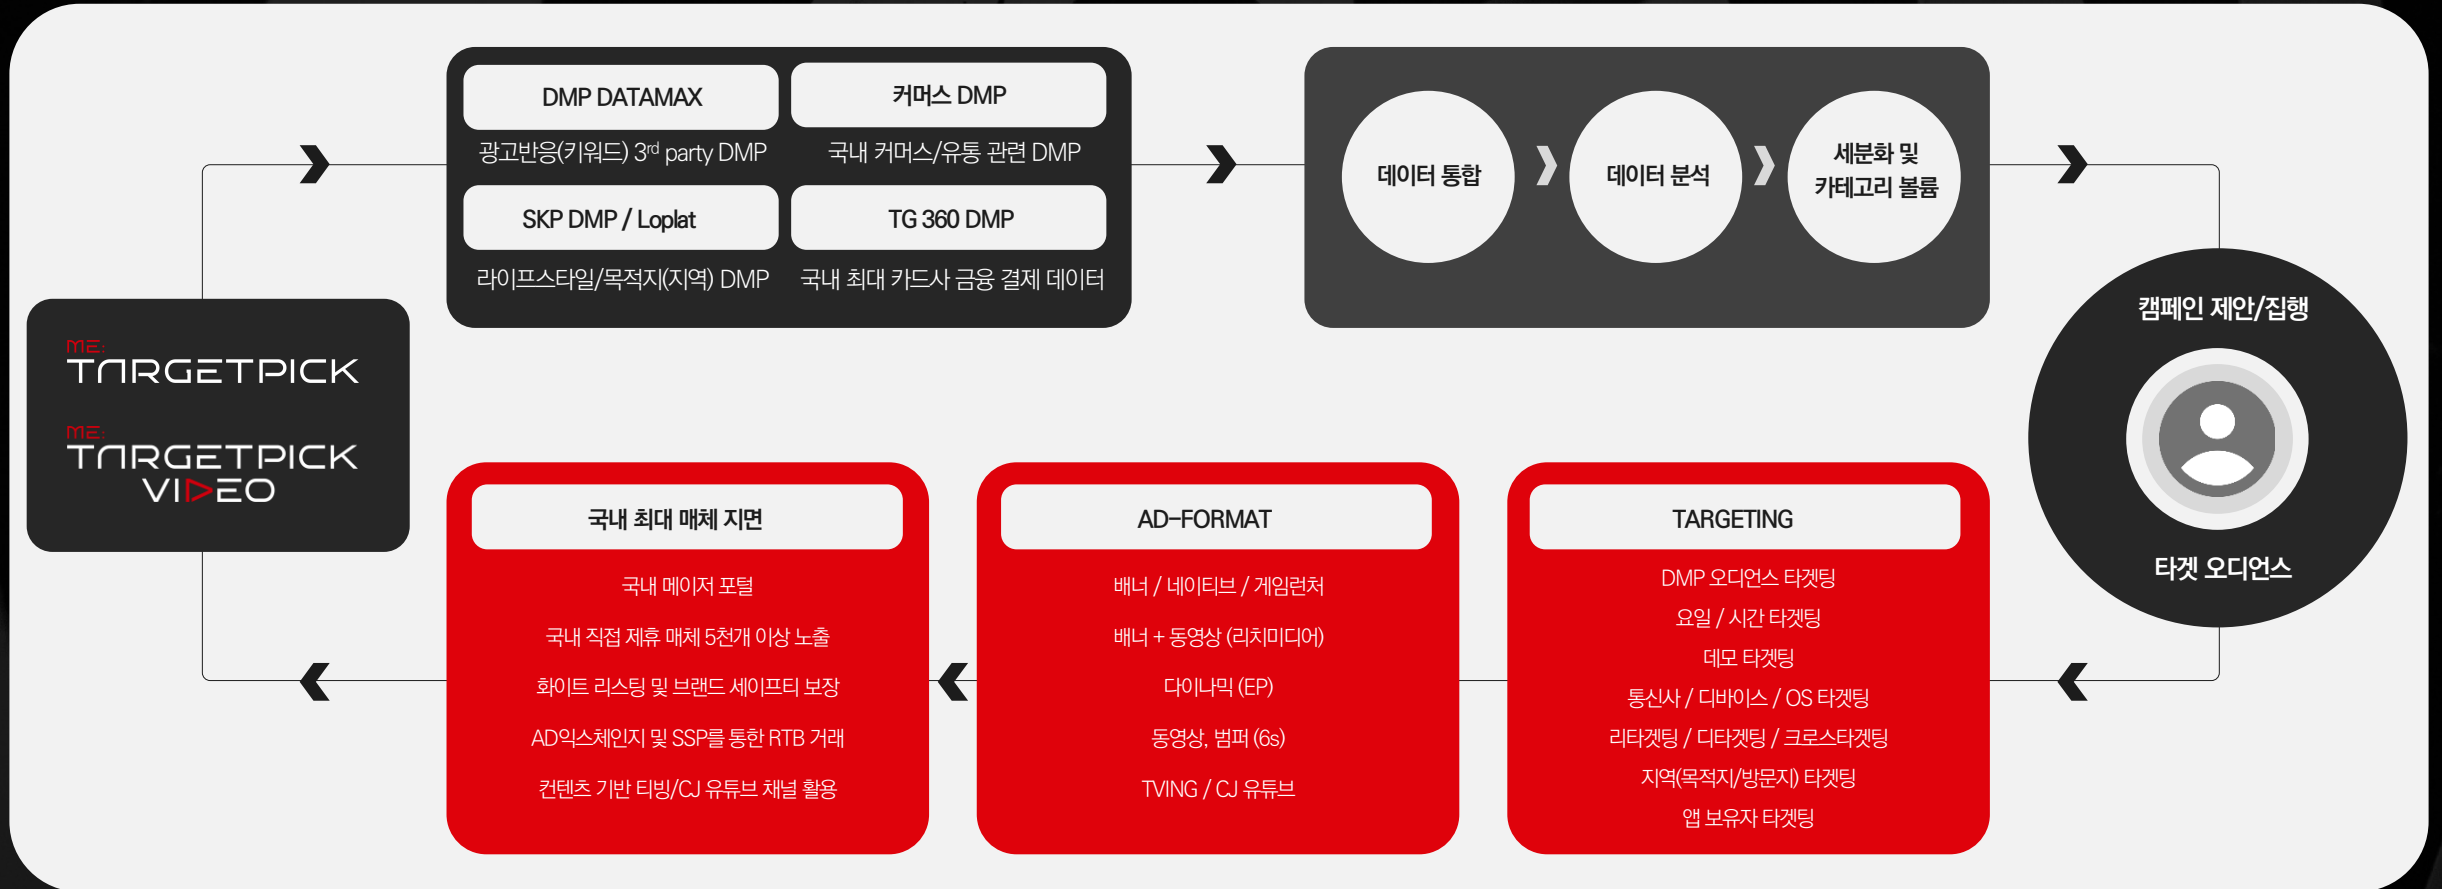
DMP DATAMAX

광고반응(키워드) 3$^{rd}$ party DMP

커머스 DMP

국내 커머스/유통 관련 DMP

SKP DMP / Loplat

라이프스타일/목적지(지역) DMP

TG 360 DMP

국내 최대 카드사 금융 결제 데이터

데이터 통합

데이터 분석

세분화 및 카테고리 볼륨

ME: TARGETPICK

ME: TARGETPICK VIDEO

캠페인 제안/집행

타겟 오디언스

국내 최대 매체 지면

국내 메이저 포털

국내 직접 제휴 매체 5천개 이상 노출

화이트 리스팅 및 브랜드 세이프티 보장

AD익스체인지 및 SSP를 통한 RTB 거래

컨텐츠 기반 티빙/CJ 유튜브 채널 활용

AD-FORMAT

배너 / 네이티브 / 게임런처

배너 + 동영상 (리치미디어)

다이나믹 (EP)

동영상, 범퍼 (6s)

TVING / CJ 유튜브

TARGETING

DMP 오디언스 타겟팅

요일 / 시간 타겟팅

데모 타겟팅

통신사 / 디바이스 / OS 타겟팅

리타겟팅 / 디타겟팅 / 크로스타겟팅

지역(목적지/방문지) 타겟팅

앱 보유자 타겟팅